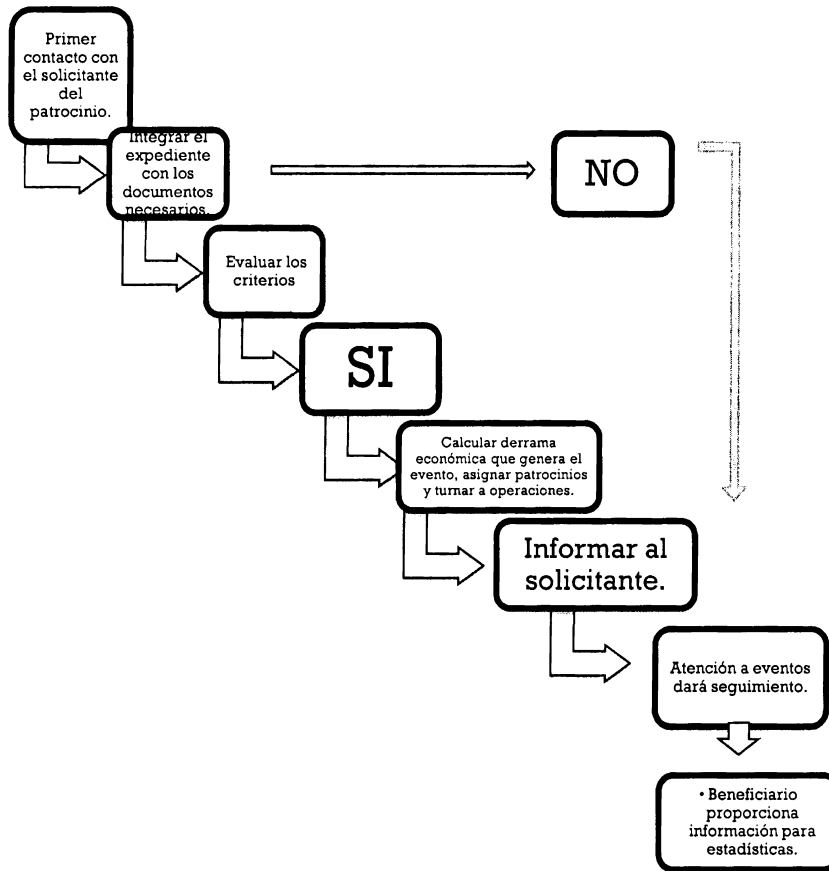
Primer contacto con el solicitante del patrocinio.

Integrar el expediente con los documentos necesarios.

NO

Evaluar los criterios

SI

Calcular derrama económica que genera el evento, asignar patrocinios y turnar a operaciones.

Informar al solicitante.

Atención a eventos dará seguimiento.

• Beneficiario proporciona información para estadísticas.